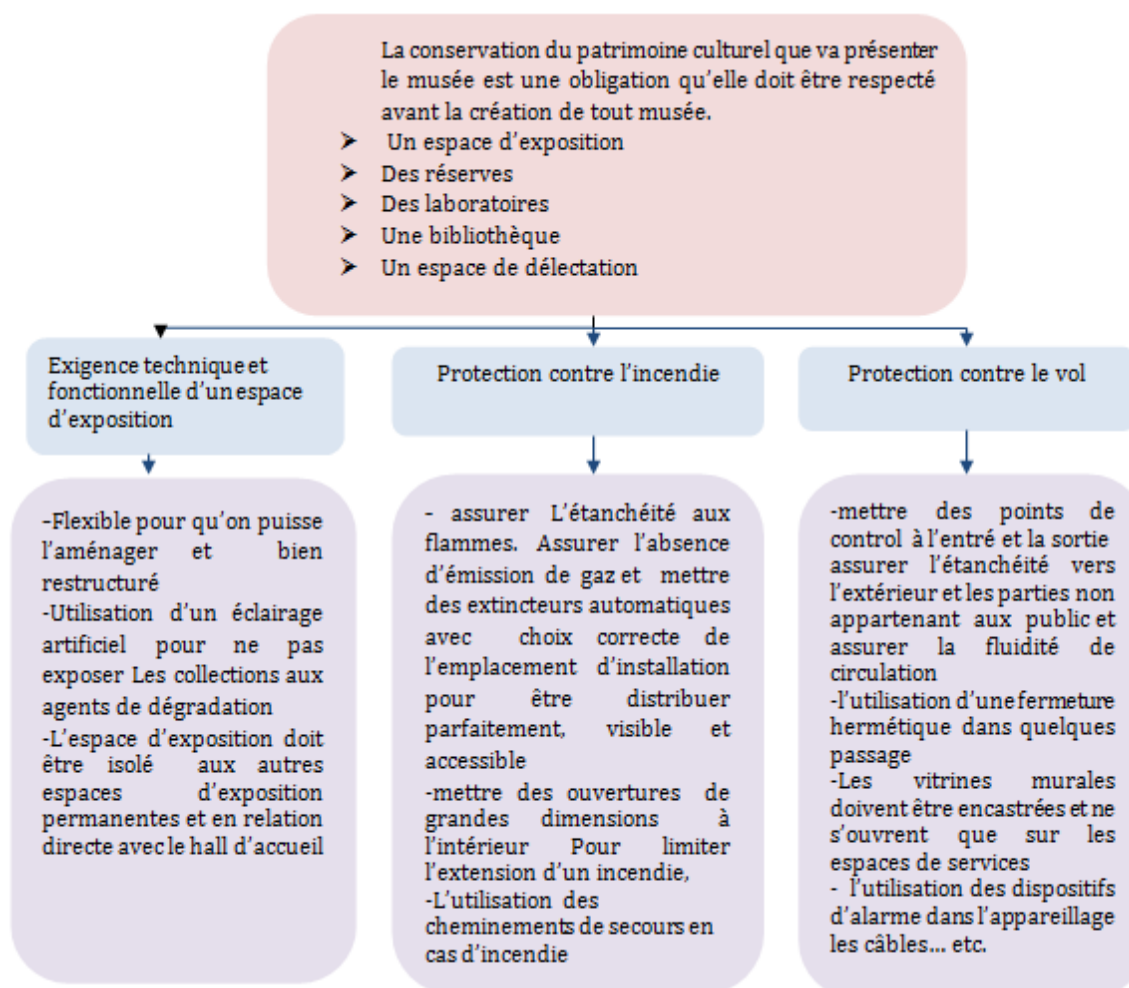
La conservation du patrimoine culturel que va présenter le musée est une obligation qu'elle doit être respecté avant la création de tout musée.
➤ Un espace d'exposition
➤ Des réserves
➤ Des laboratoires
➤ Une bibliothèque
➤ Un espace de délectation

Exigence technique et fonctionnelle d'un espace d'exposition

-Flexible pour qu'on puisse l'aménager et bien restructuré
-Utilisation d'un éclairage artificiel pour ne pas exposer Les collections aux agents de dégradation
-L'espace d'exposition doit être isolé aux autres espaces d'exposition permanentes et en relation directe avec le hall d'accueil

Protection contre l'incendie

- assurer L'étanchéité aux flammes. Assurer l'absence d'émission de gaz et mettre des extincteurs automatiques avec choix correcte de l'emplacement d'installation pour être distribuer parfaitement, visible et accessible
-mettre des ouvertures de grandes dimensions à l'intérieur Pour limiter l'extension d'un incendie,
-L'utilisation des cheminements de secours en cas d'incendie

Protection contre le vol

-mettre des points de control à l'entré et la sortie assurer l'étanchéité vers l'extérieur et les parties non appartenant aux public et assurer la fluidité de circulation
-l'utilisation d'une fermeture hermétique dans quelques passage
-Les vitrines murales doivent être encastrées et ne s'ouvrent que sur les espaces de services
- l'utilisation des dispositifs d'alarme dans l'appareillage les câbles... etc.